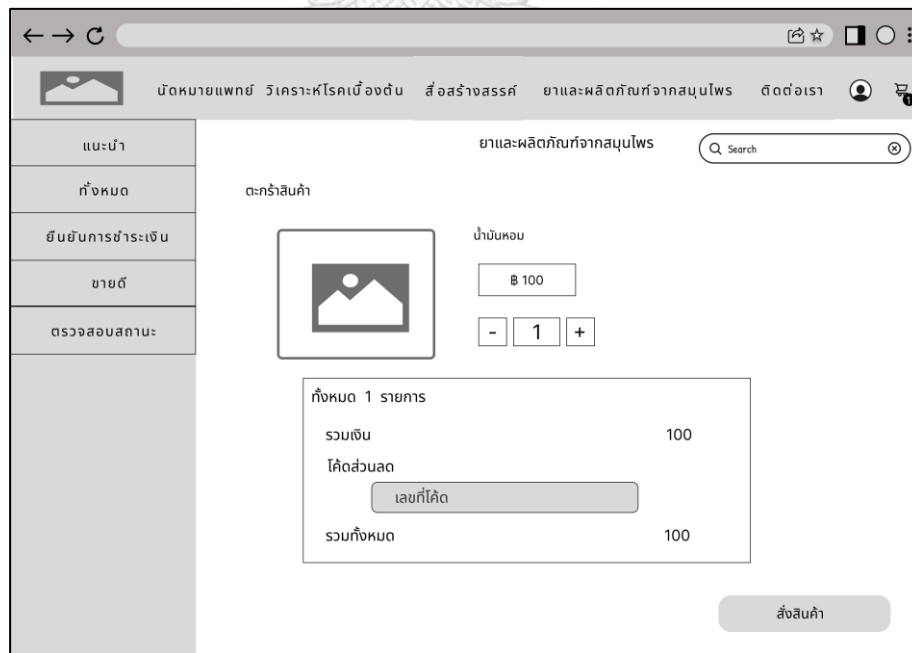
นัดหมายแพทย์ วิเคราะห์โรคเบื้องต้น สื่อสร้างสรรค์ ยาและผลิตภัณฑ์จากสมุนไพร ติดต่อเรา

แนะนำ

ทั้งหมด

ยืนยันการชำระเงิน

ขายดี

ตรวจสอบสถานะ

ยาและผลิตภัณฑ์จากสมุนไพร

Search

ตะกร้าสินค้า

น้ำมันหอม

฿ 100

- 1 +

ทั้งหมด 1 รายการ

รวมเงิน 100

โค้ดส่วนลด

เลขที่โค้ด

รวมทั้งหมด 100

สั่งสินค้า